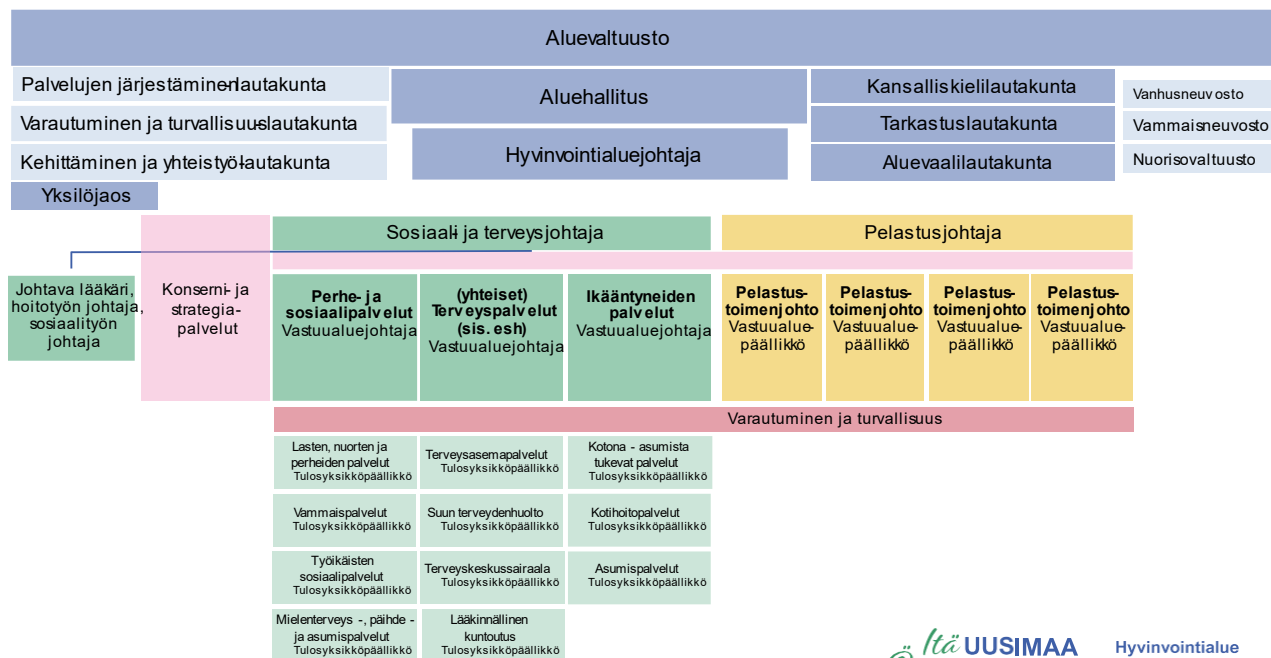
Aluevaltuusto

Palvelujen järjestäminen-lautakunta

Varautuminen ja turvallisuus-lautakunta

Kehittäminen ja yhteistyö-lautakunta

Yksilöjaos

Aluehallitus

Hyvinvointialuejohtaja

Kansalliskielilautakunta

Tarkastuslautakunta

Aluevaalilautakunta

Vanhusneuvosto

Vammaisneuvosto

Nuorisovaltuusto

Sosiaali- ja terveysjohtaja

Pelastusjohtaja

Johtava lääkäri, hoitotyön johtaja, sosiaalityön johtaja

Konserni- ja strategiapalvelut

**Perhe- ja sosiaalipalvelut** Vastuualuejohtaja

**(yhteiset) Terveyspalvelut (sis. esh)** Vastuualuejohtaja

**Ikääntyneiden palvelut** Vastuualuejohtaja

**Pelastustoimenjohto** Vastuualuepäällikkö

**Pelastustoimenjohto** Vastuualuepäällikkö

**Pelastustoimenjohto** Vastuualuepäällikkö

**Pelastustoimenjohto** Vastuualuepäällikkö

Varautuminen ja turvallisuus

Lasten, nuorten ja perheiden palvelut Tulosyksikköpäällikkö

Terveysasemapalvelut Tulosyksikköpäällikkö

Kotona - asumista tukevat palvelut Tulosyksikköpäällikkö

Vammaispalvelut Tulosyksikköpäällikkö

Suun terveydenhuolto Tulosyksikköpäällikkö

Kotihoitopalvelut Tulosyksikköpäällikkö

Työikäisten sosiaalipalvelut Tulosyksikköpäällikkö

Terveyskeskussairaala Tulosyksikköpäällikkö

Asumispalvelut Tulosyksikköpäällikkö

Mielenterveys -, päihde - ja asumispalvelut Tulosyksikköpäällikkö

Lääkinnällinen kuntoutus Tulosyksikköpäällikkö

Itä UUSIMAA Hyvinvointialue